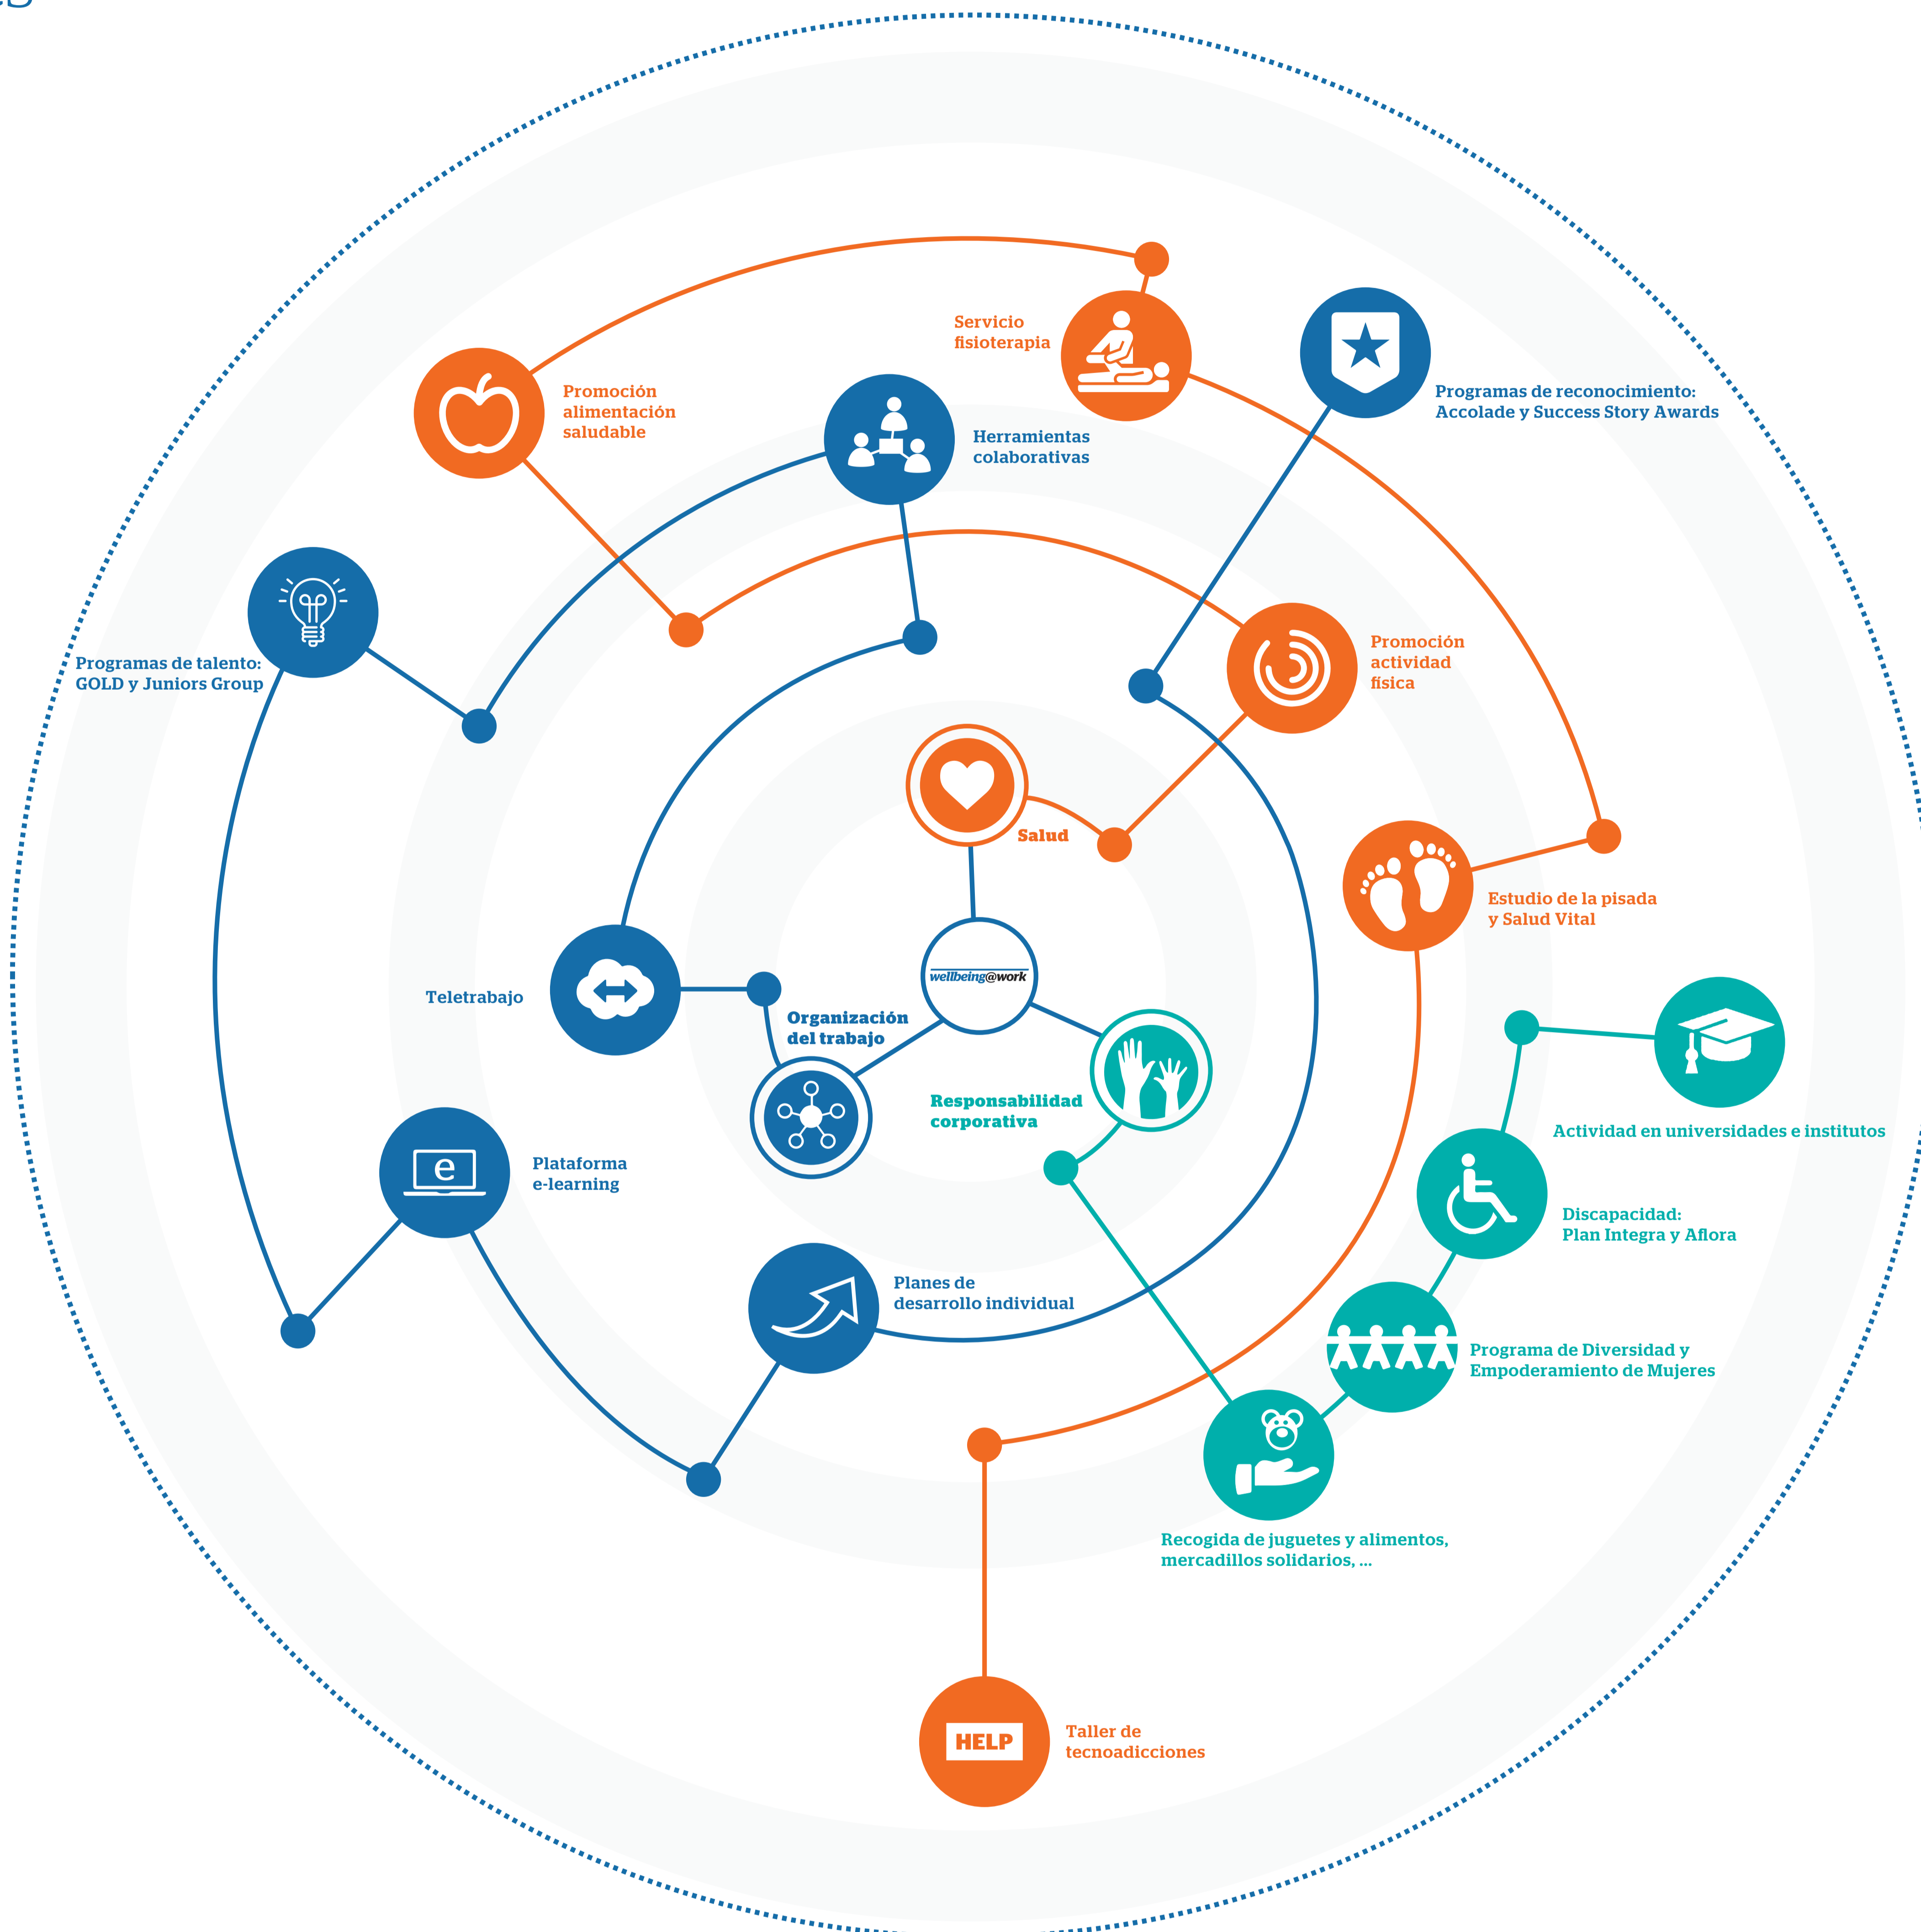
Servicio fisioterapia

Promoción alimentación saludable

Herramientas colaborativas

Programas de reconocimiento: Accolade y Success Story Awards

Programas de talento: GOLD y Juniors Group

Promoción actividad física

Salud

Estudio de la pisada y Salud Vital

Teletrabajo

wellbeing@work

Organización del trabajo

Responsabilidad corporativa

Actividad en universidades e institutos

Plataforma e-learning

Discapacidad: Plan Integra y Aflora

Planes de desarrollo individual

Programa de Diversidad y Empoderamiento de Mujeres

Recogida de juguetes y alimentos, mercadillos solidarios, ...

HELP

Taller de tecnoadicciones